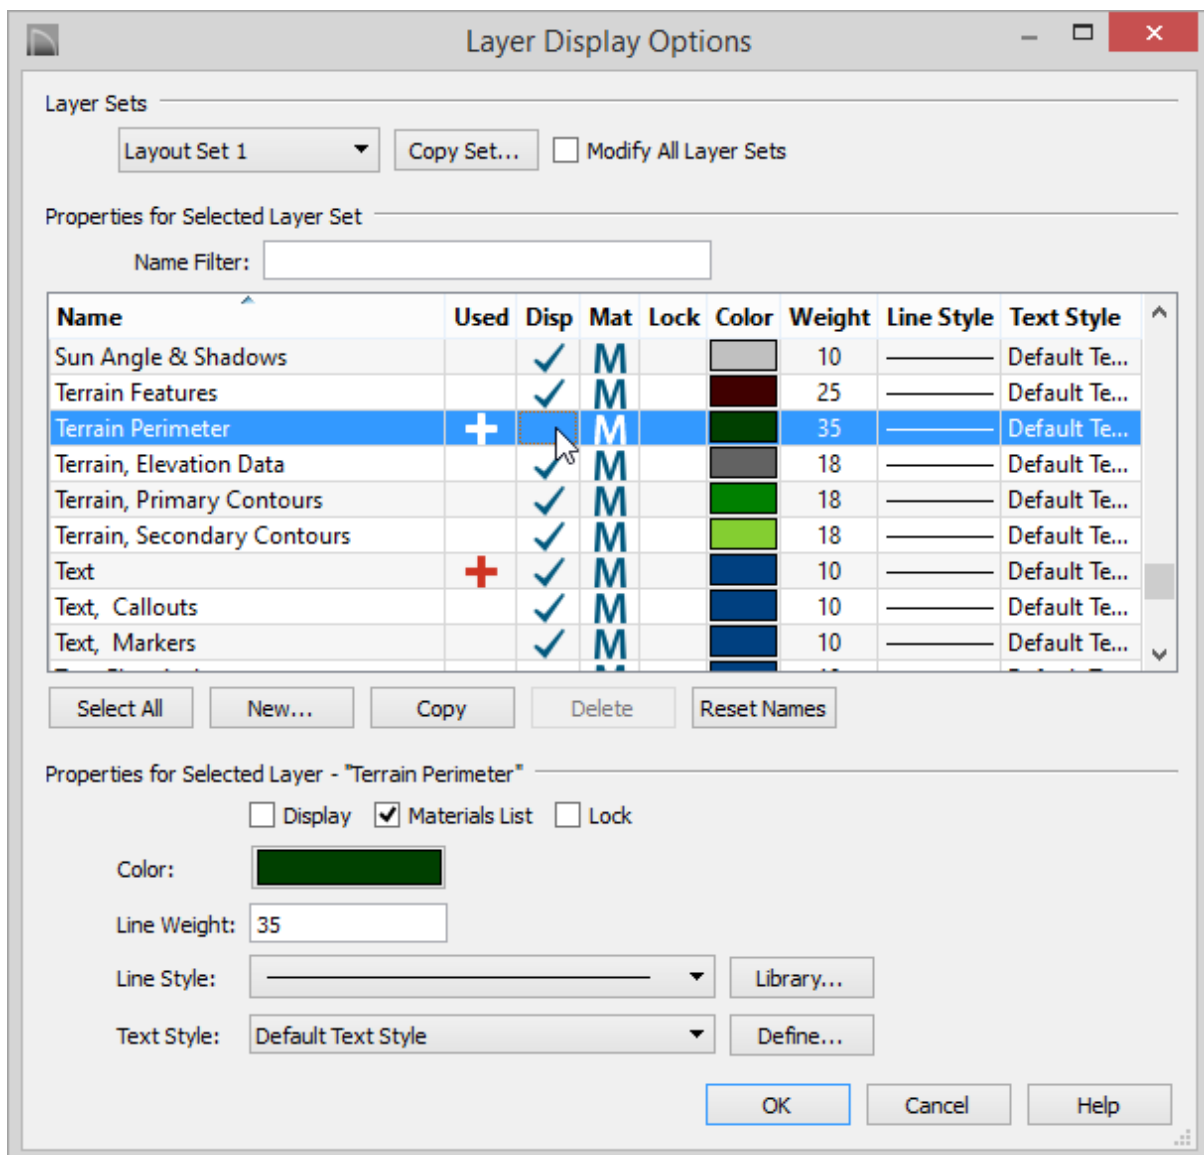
Layer Display Options

Layer Sets

Layout Set 1

Copy Set...

Modify All Layer Sets

Properties for Selected Layer Set

Name Filter:

| Name | Used | Disp | Mat | Lock | Color | Weight | Line Style | Text Style |
|---|---|---|---|---|---|---|---|---|
| Sun Angle & Shadows | | ✓ | M | | | 10 | | Default Te... |
| Terrain Features | | ✓ | M | | | 25 | | Default Te... |
| Terrain Perimeter | + | | M | | | 35 | | Default Te... |
| Terrain, Elevation Data | | ✓ | M | | | 18 | | Default Te... |
| Terrain, Primary Contours | | ✓ | M | | | 18 | | Default Te... |
| Terrain, Secondary Contours | | ✓ | M | | | 18 | | Default Te... |
| Text | + | ✓ | M | | | 10 | | Default Te... |
| Text, Callouts | | ✓ | M | | | 10 | | Default Te... |
| Text, Markers | | ✓ | M | | | 10 | | Default Te... |

Select All

New...

Copy

Delete

Reset Names

Properties for Selected Layer - "Terrain Perimeter"

Display

Materials List

Lock

Color:

Line Weight: 35

Line Style:

Library...

Text Style: Default Text Style

Define...

OK

Cancel

Help